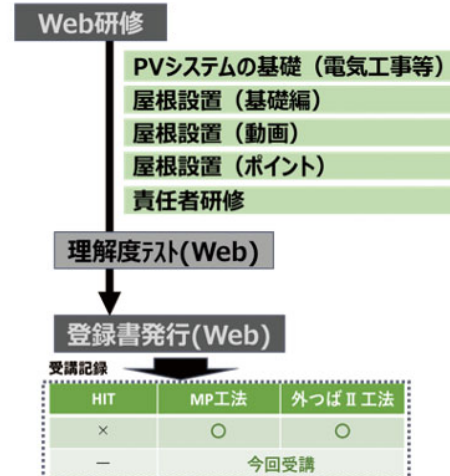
Web研修

PVシステムの基礎（電気工事等）
屋根設置（基礎編）
屋根設置（動画）
屋根設置（ポイント）
責任者研修

理解度ﾃｽﾄ(Web)

登録書発行(Web)

受講記録

| HIT | MP工法 | 外つばⅡ工法 |
|---|---|---|
| × | ○ | ○ |
| ー | 今回受講 | |